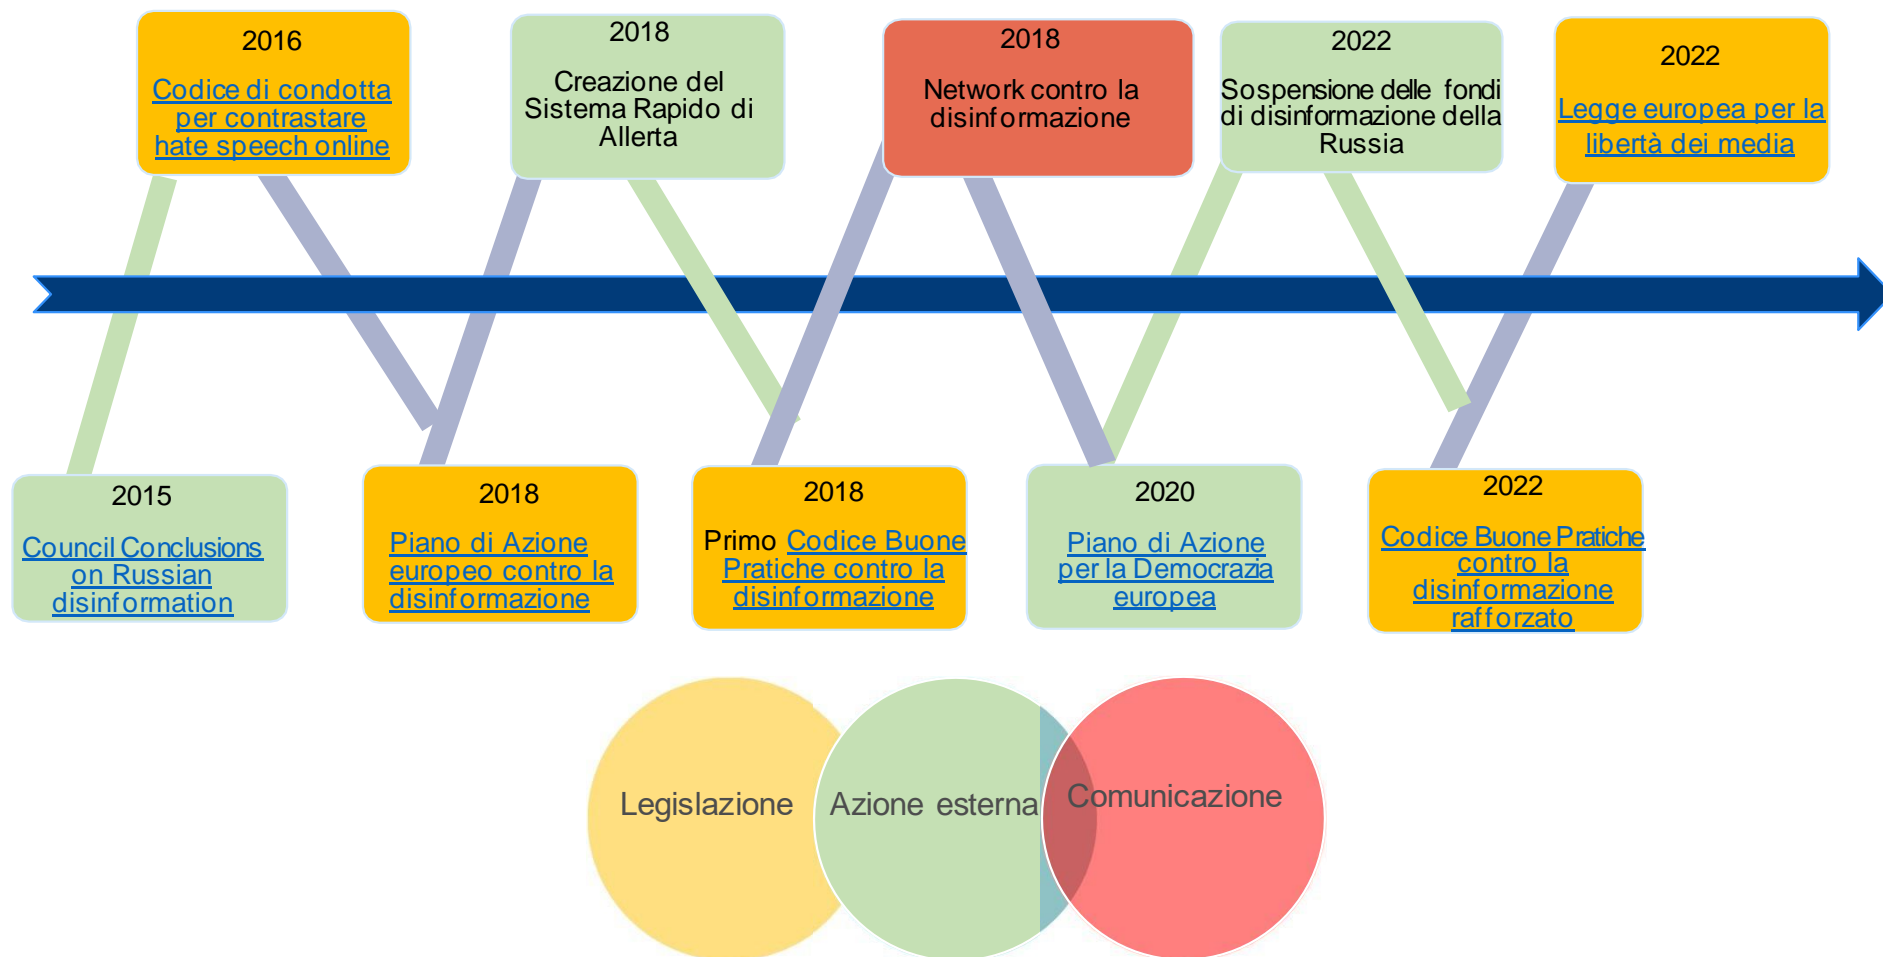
2016
Codice di condotta per contrastare hate speech online

2018
Creazione del Sistema Rapido di Allerta

2018
Network contro la disinformazione

2022
Sospensione delle fondi di disinformazione della Russia

2022
Legge europea per la libertà dei media

2015
Council Conclusions on Russian disinformation

2018
Piano di Azione europeo contro la disinformazione

2018
Primo Codice Buone Pratiche contro la disinformazione

2020
Piano di Azione per la Democrazia europea

2022
Codice Buone Pratiche contro la disinformazione rafforzato

Legislazione

Azione esterna

Comunicazione